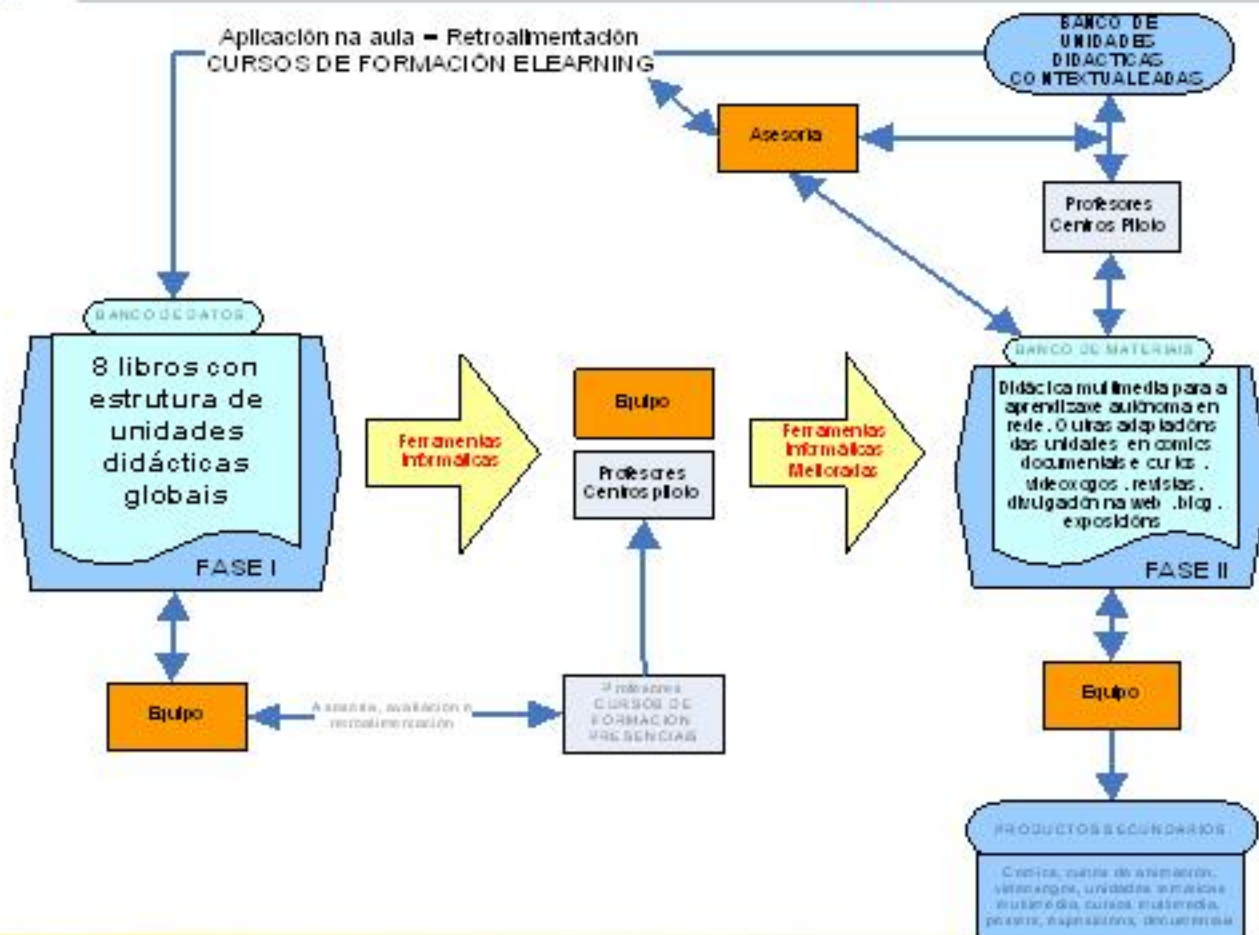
Aplicación na aula = Retroalimentación
CURSOS DE FORMACIÓN ELEARNING

BANCO DE UNIDADES DIDÁCTICAS CONTEXTUALIZADAS

Asesoria

Profesores Centros Piloto

BANCO DE DATOS

8 libros con estrutura de unidades didácticas globais

FASE I

Ferramentas Informáticas

Equipo

Profesores Centros piloto

Ferramentas Informáticas Melloradas

BANCO DE MATERIAIS

Didáctica multimedia para a aprendizaxe autónoma en rede. Outras adaptacións das unidades en comics documentais e curtos, videoxogos, revistas, divulgación na web, blog, exposicións

FASE II

Equipo

Asesoria, avaliación e retroalimentación

Profesores CURSOS DE FORMACIÓN PRESENCIAIS

Equipo

PRODUCTOS SECUNDARIOS

Comics, curtos de animación, videoxogos, unidades temáticas multimedia, cursos multimedia, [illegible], exposicións, documentais